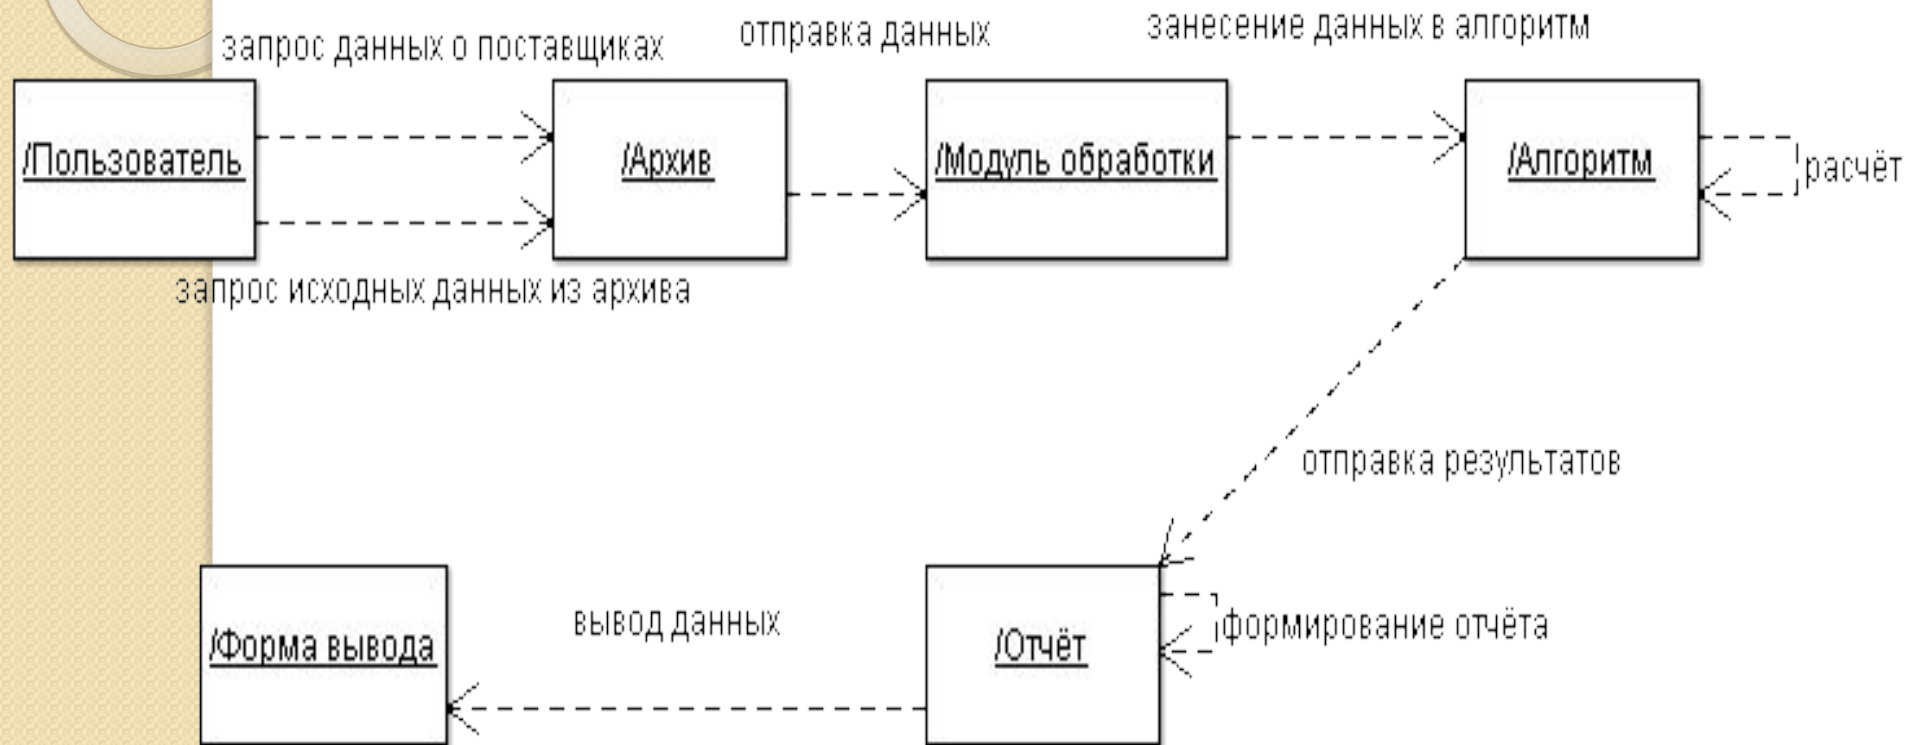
запрос данных о поставщиках

отправка данных

занесение данных в алгоритм

/Пользователь

/Архив

/Модуль обработки

/Алгоритм

расчёт

запрос исходных данных из архива

отправка результатов

/Форма вывода

вывод данных

/Отчёт

формирование отчёта